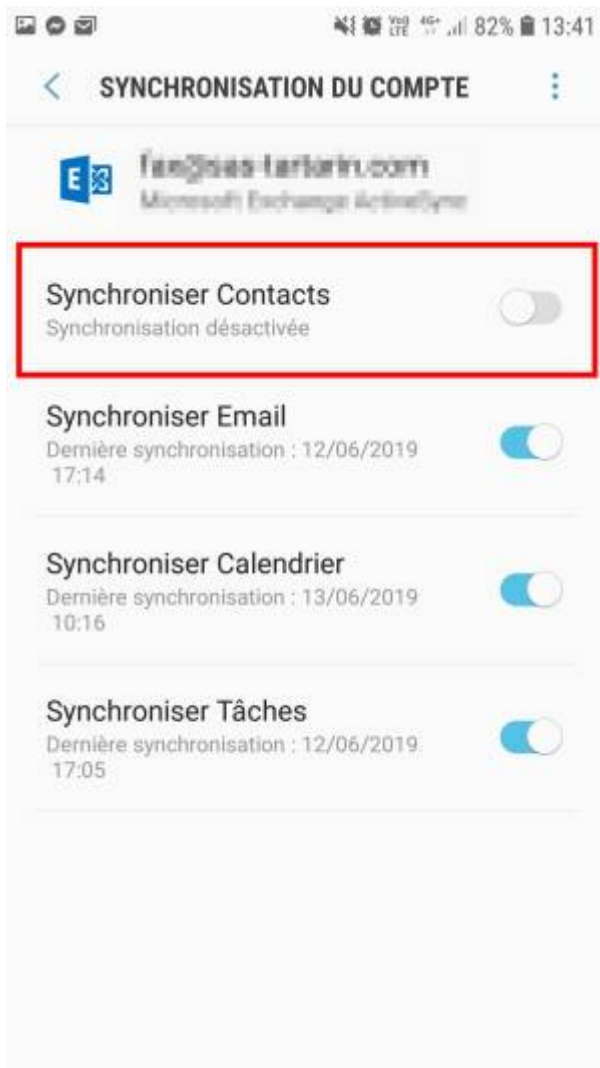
82% 13:41

SYNCHRONISATION DU COMPTE

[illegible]
Microsoft Exchange ActiveSync

Synchroniser Contacts
Synchronisation désactivée

Synchroniser Email
Dernière synchronisation : 12/06/2019 17:14

Synchroniser Calendrier
Dernière synchronisation : 13/06/2019 10:16

Synchroniser Tâches
Dernière synchronisation : 12/06/2019 17:05